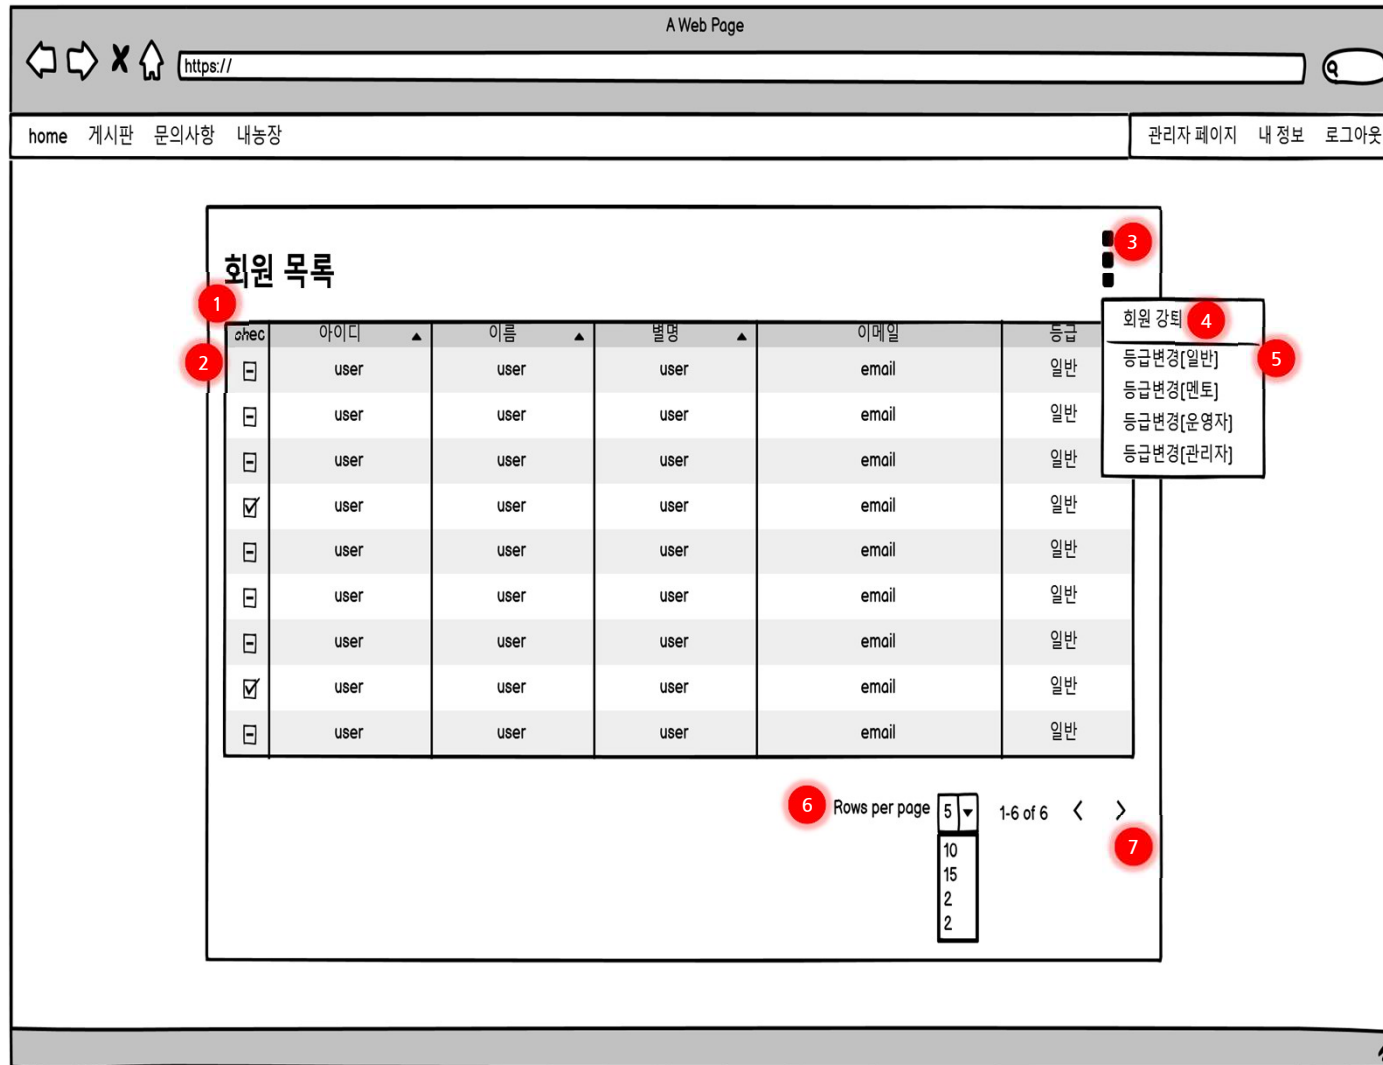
A Web Page

https://

home 게시판 문의사항 내농장

관리자 페이지 내 정보 로그아웃

회원 목록

3

1

회원 강퇴 4

2

5

| chec | 아이디 | 이름 | 별명 | 이메일 | 등급 |
|---|---|---|---|---|---|
| ☐ | user | user | user | email | 일반 |
| ☐ | user | user | user | email | 일반 |
| ☐ | user | user | user | email | 일반 |
| ☑ | user | user | user | email | 일반 |
| ☐ | user | user | user | email | 일반 |
| ☐ | user | user | user | email | 일반 |
| ☐ | user | user | user | email | 일반 |
| ☑ | user | user | user | email | 일반 |
| ☐ | user | user | user | email | 일반 |

등급변경[일반]
등급변경[멘토]
등급변경[운영자]
등급변경[관리자]

6 Rows per page 5 1-6 of 6

7

10
15
2
2